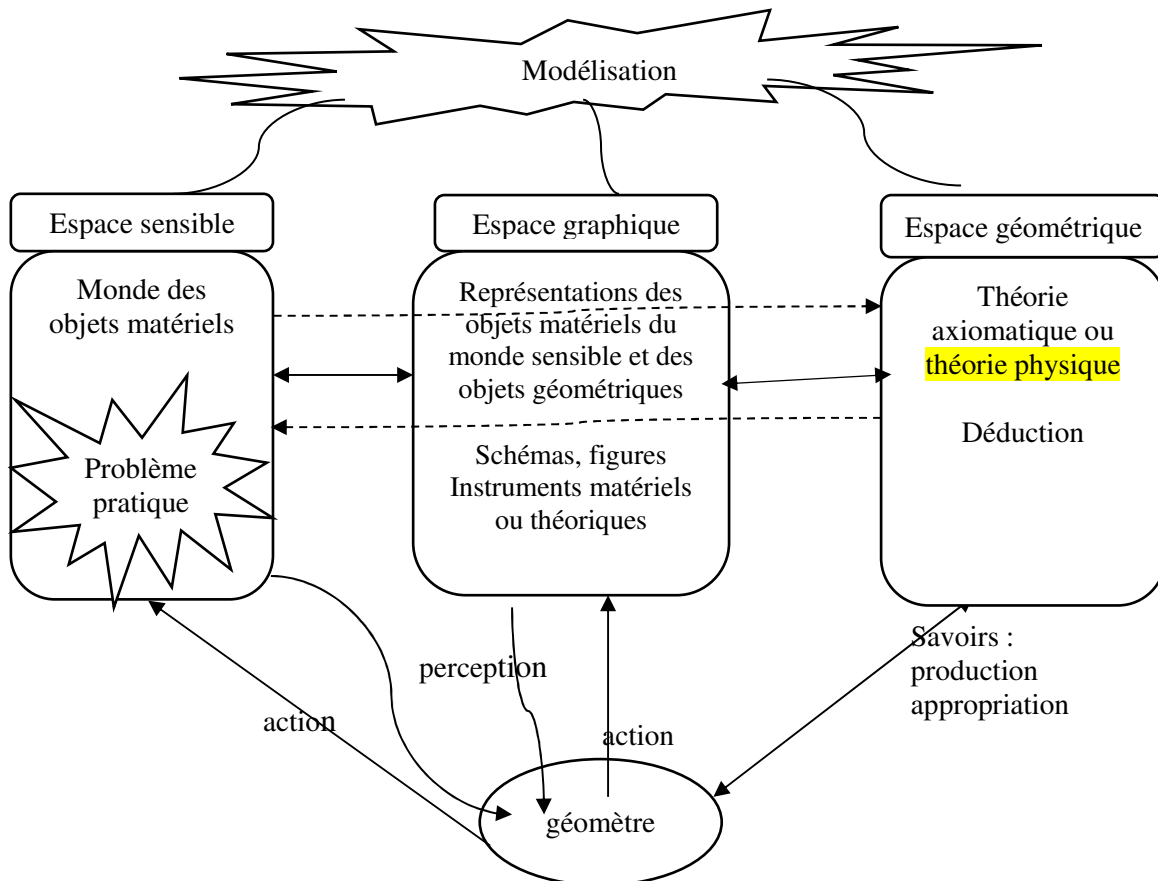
Modélisation

Espace sensible

Monde des objets matériels

Problème pratique

Espace graphique

Représentations des objets matériels du monde sensible et des objets géométriques

Schémas, figures
Instruments matériels ou théoriques

Espace géométrique

Théorie axiomatique ou théorie physique

Déduction

Savoirs : production appropriation

perception

action

action

géomètre